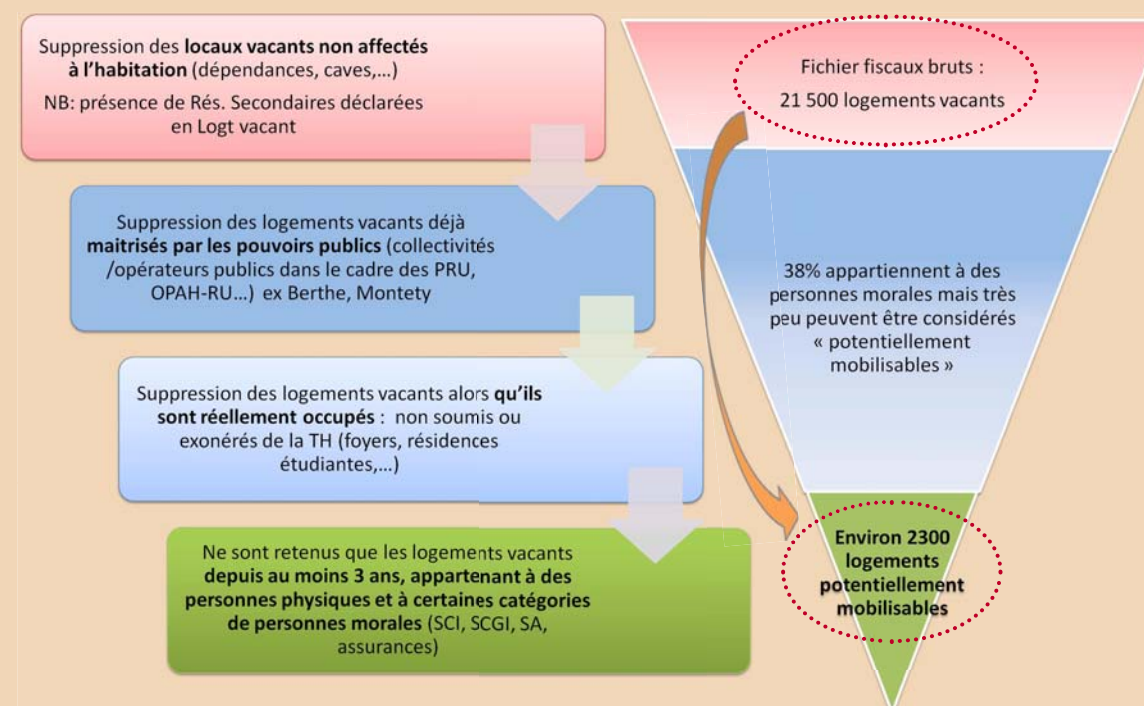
Suppression des locaux vacants non affectés à l'habitation (dépendances, caves,...)

NB: présence de Rés. Secondaires déclarées en Logt vacant

Suppression des logements vacants déjà maitrisés par les pouvoirs publics (collectivités /opérateurs publics dans le cadre des PRU, OPAH-RU...) ex Berthe, Montety

Suppression des logements vacants alors qu'ils sont réellement occupés : non soumis ou exonérés de la TH (foyers, résidences étudiantes,...)

Ne sont retenus que les logements vacants depuis au moins 3 ans, appartenant à des personnes physiques et à certaines catégories de personnes morales (SCI, SCGI, SA, assurances)

Fichier fiscaux bruts :

21 500 logements vacants

38% appartiennent à des personnes morales mais très peu peuvent être considérés « potentiellement mobilisables »

Environ 2300 logements potentiellement mobilisables